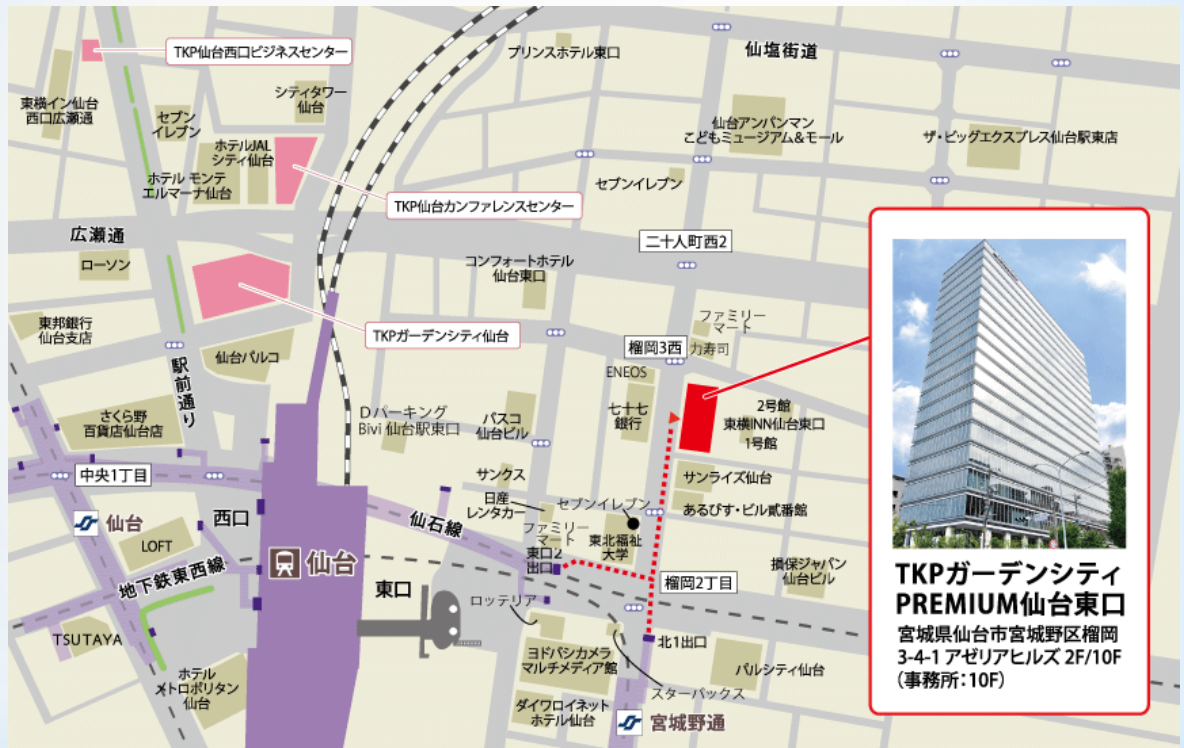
TKP仙台西口ビジネスセンター

プリンスホテル東口

仙塩街道

東横イン仙台西口広瀬通

シティタワー仙台

セブンイレブン

ホテルJALシティ仙台

仙台アンパンマンこどもミュージアム＆モール

ザ・ビッグエクスプレス仙台駅東店

ホテル モンテエルマーナ仙台

セブンイレブン

TKP仙台カンファレンスセンター

広瀬通

二十人町西2

ローソン

コンフォートホテル仙台東口

東邦銀行仙台支店

ファミリーマート

TKPガーデンシティ仙台

榴岡3西

力寿司

駅前通り

仙台パルコ

ENEOS

2号館

東横INN仙台東口

1号館

さくら野百貨店仙台店

Dパーキング Bivi 仙台駅東口

パスコ仙台ビル

七十七銀行

中央1丁目

サンクス

サンライズ仙台

日産レンタカー

セブンイレブン

あるぴす・ビル貳番館

仙台

西口

仙石線

ファミリーマート

東北福祉大学

LOFT

仙台

東口2出口

損保ジャパン仙台ビル

地下鉄東西線

榴岡2丁目

ロッテリア

TSUTAYA

北1出口

ヨドバシカメラマルチメディア館

パルシティ仙台

ホテルメトロポリタン仙台

スターバックス

ダイワロイネットホテル仙台

宮城野通

TKPガーデンシティ
PREMIUM仙台東口
宮城県仙台市宮城野区榴岡
3-4-1 アゼリアヒルズ 2F/10F
（事務所：10F）